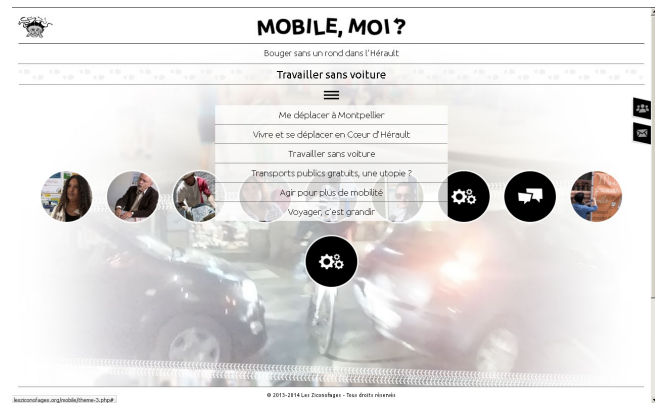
MOBILE, MOI ?

Bouger sans un rond dans l'Hérault

Travailler sans voiture

Me déplacer à Montpellier

Vivre et se déplacer en Cœur d'Hérault

Travailler sans voiture

Transports publics gratuits, une utopie ?

Agir pour plus de mobilité

Voyager, c'est grandir

© 2013-2014 Les Ziconofages - Tous droits réservés

leziconofages.org/mobile/theme-3.php#